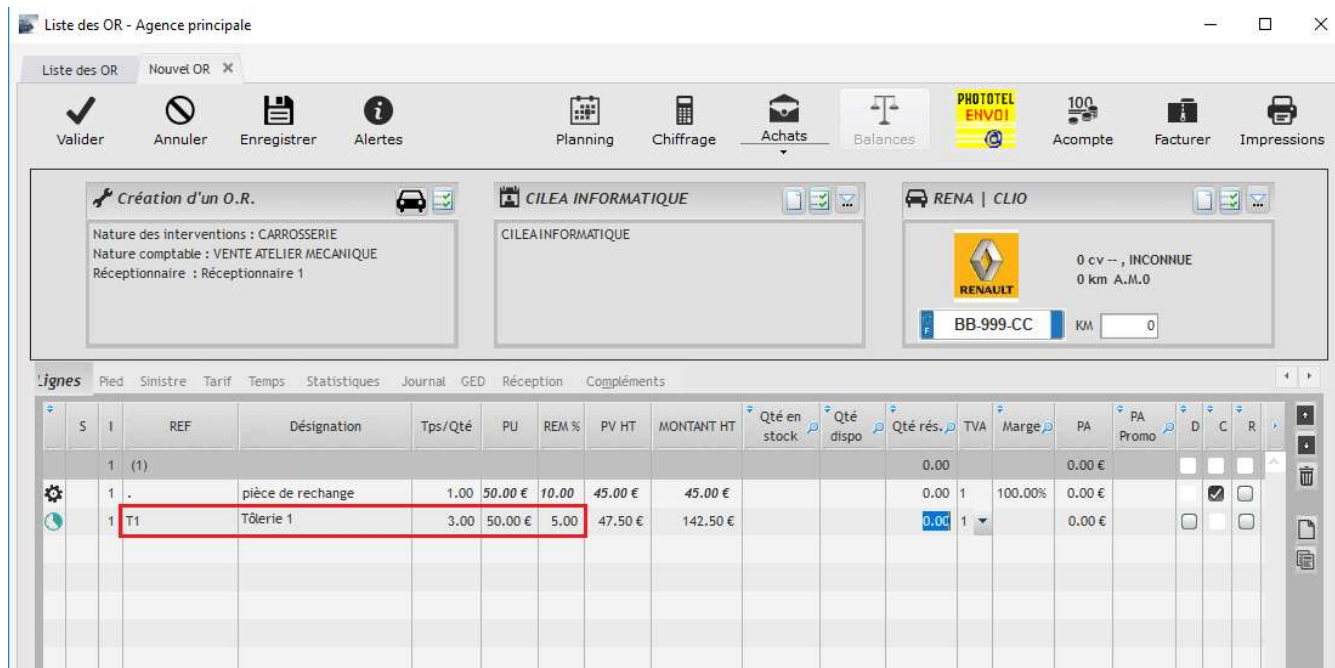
Liste des OR - Agence principale

Liste des OR | Nouvel OR ✕

Valider | Annuler | Enregistrer | Alertes | Planning | Chiffrage | Achats | Balances | PHOTOTEL ENVOI | Acompte | Facturer | Impressions

Création d'un O.R.
Nature des interventions : CARROSSERIE
Nature comptable : VENTE ATELIER MECANIQUE
Réceptionnaire : Réceptionnaire 1

CILEA INFORMATIQUE
CILEAINFORMATIQUE

RENA | CLIO
RENAULT
0 cv -- , INCONNUE
0 km A.M.0
BB-999-CC
KM 0

Lignes | Pied | Sinistre | Tarif | Temps | Statistiques | Journal | GED | Réception | Compléments

| S | I | REF | Désignation | Tps/Qté | PU | REM % | PV HT | MONTANT HT | Qté en stock | Qté dispo | Qté rés. | TVA | Marge | PA | PA Promo | D | C | R |
|---|---|---|---|---|---|---|---|---|---|---|---|---|---|---|---|---|---|---|
| | 1 | (1) | | | | | | | | | 0.00 | | | 0.00 € | | | | |
| | 1 | . | pièce de rechange | 1.00 | 50.00 € | 10.00 | 45.00 € | 45.00 € | | | 0.00 | 1 | 100.00% | 0.00 € | | | ☑ | |
| | 1 | T1 | Tôlerie 1 | 3.00 | 50.00 € | 5.00 | 47.50 € | 142.50 € | | | 0.00 | 1 | | 0.00 € | | | | |